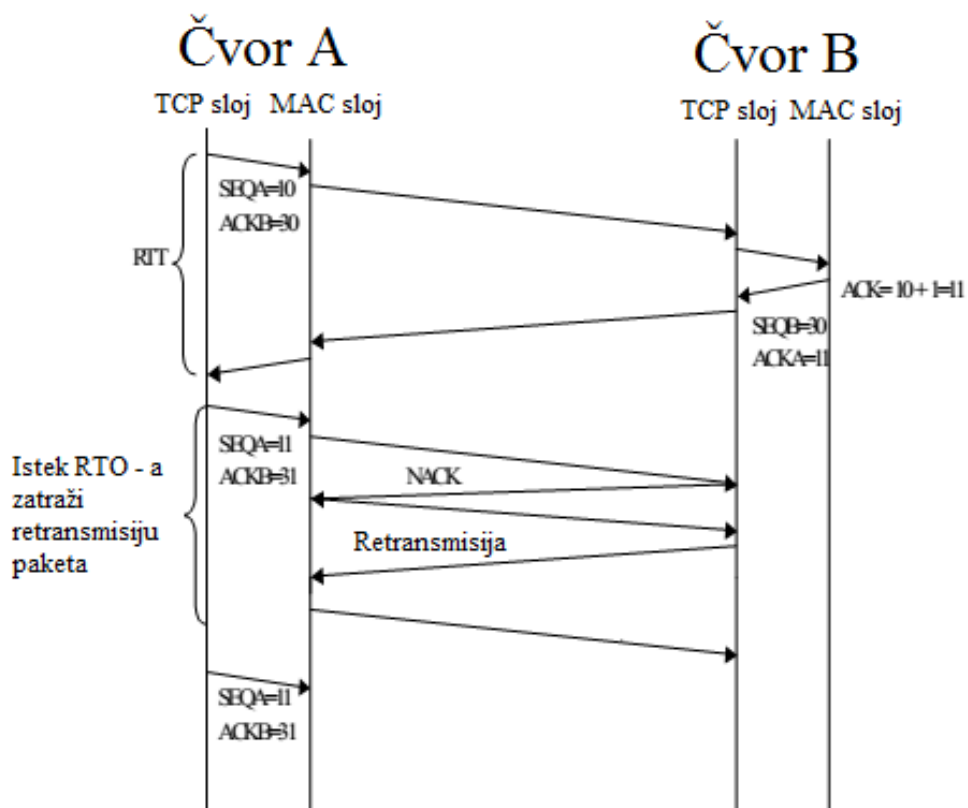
Čvor A

TCP sloj MAC sloj

Čvor B

TCP sloj MAC sloj

SEQA=10
ACKB=30

RTT

ACK= 10+ 1=11

SEQB=30
ACKA=11

SEQA=11
ACKB=31

Istek RTO - a zatraži retransmisiju paketa

NACK

Retransmisija

SEQA=11
ACKB=31